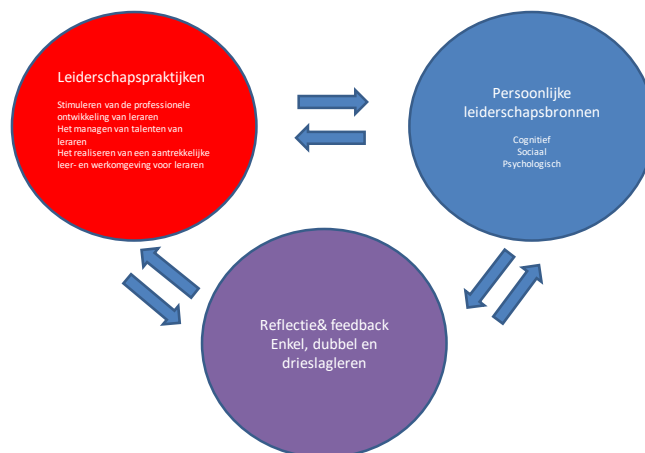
Leiderschapspraktijken

Stimuleren van de professionele ontwikkeling van leraren
Het managen van talenten van leraren
Het realiseren van een aantrekkelijke leer- en werkomgeving voor leraren

Persoonlijke leiderschapsbronnen

Cognitief
Sociaal
Psychologisch

Reflectie& feedback
Enkel, dubbel en drieslagleren